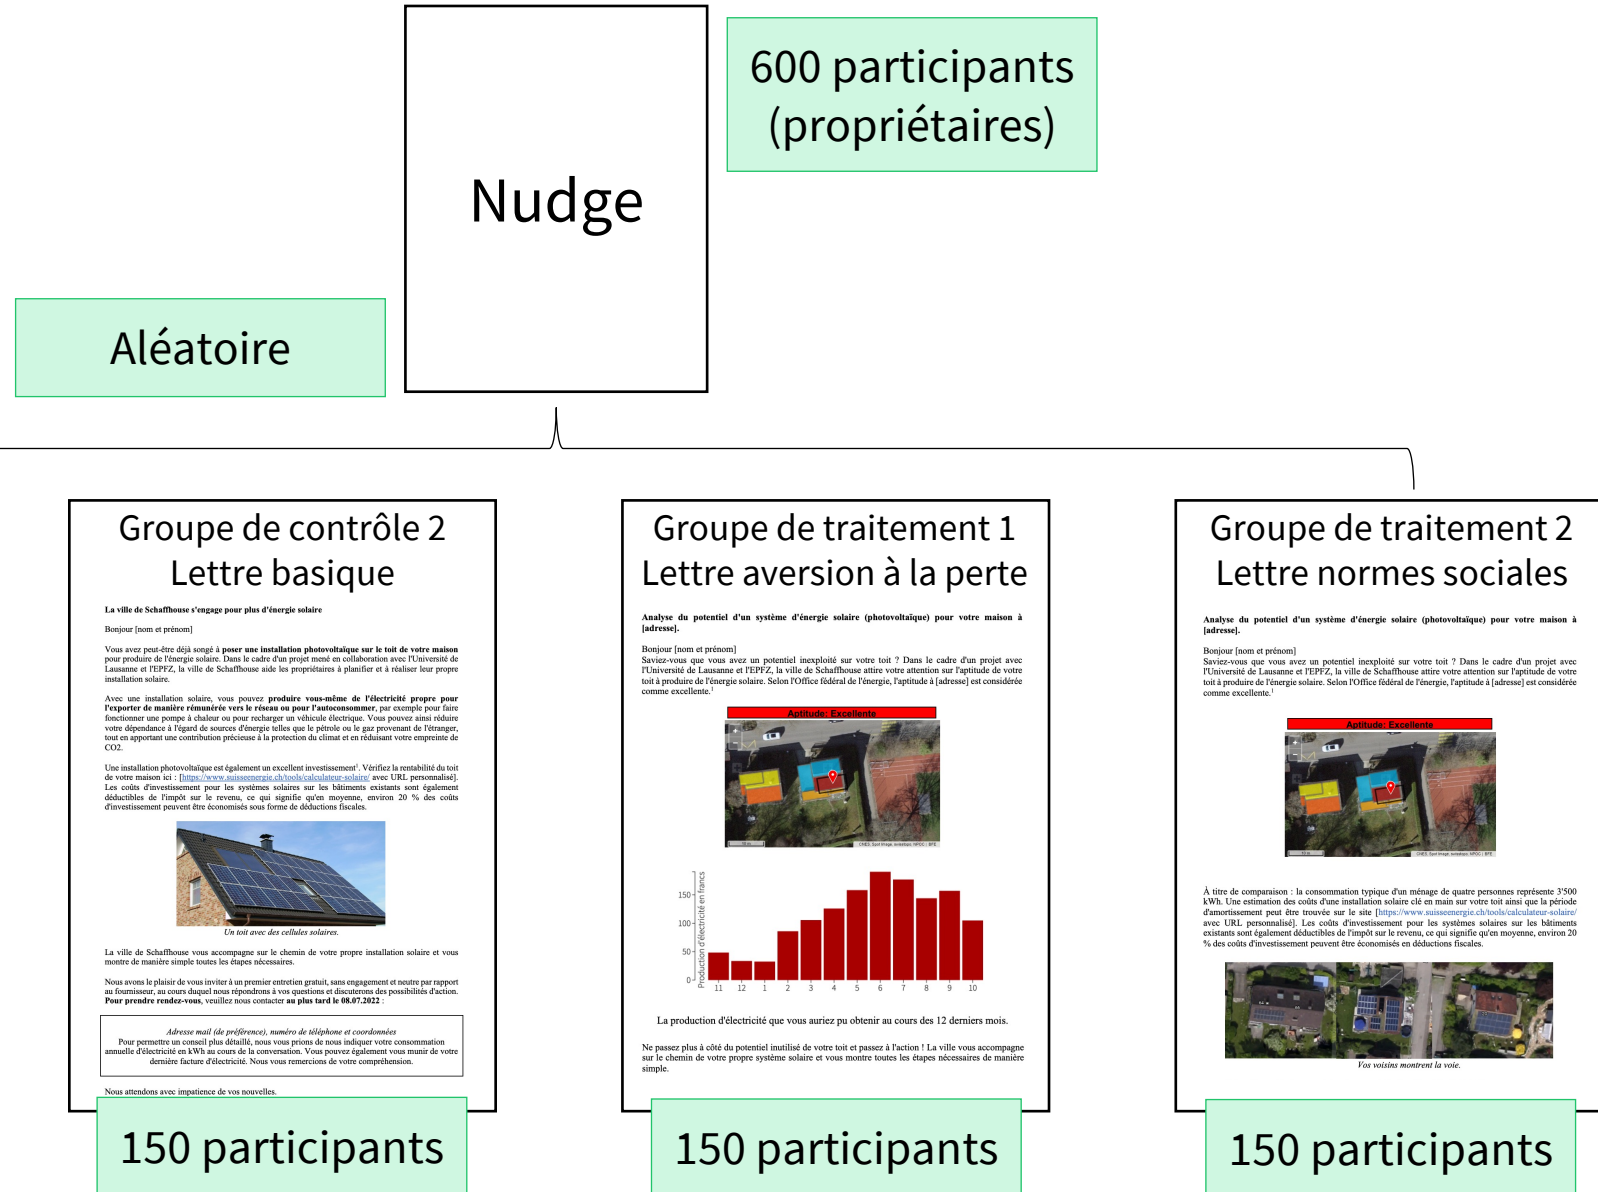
Nudge

600 participants (propriétaires)

Aléatoire

Groupe de contrôle 2
Lettre basique

La ville de Schaffhouse s'engage pour plus d'énergie solaire

Bonjour [nom et prénom]

Vous avez peut-être déjà songé à poser une installation photovoltaïque sur le toit de votre maison pour produire de l'énergie solaire. Dans le cadre d'un projet mené en collaboration avec l'Université de Lausanne et l'EPFZ, la ville de Schaffhouse aide les propriétaires à planifier et à réaliser leur propre installation solaire.

Avec une installation solaire, vous pouvez produire vous-même de l'électricité propre pour l'exporter de manière rémunérée vers le réseau ou pour l'autoconsommer, par exemple pour faire fonctionner une pompe à chaleur ou pour recharger un véhicule électrique. Vous pouvez ainsi réduire votre dépendance à l'égard de sources d'énergie telles que le pétrole ou le gaz provenant de l'étranger, tout en apportant une contribution précieuse à la protection du climat et en réduisant votre empreinte de CO2.

Une installation photovoltaïque est également un excellent investissement¹. Vérifiez la rentabilité du toit de votre maison ici : [https://www.suisseenergie.ch/tools/calculateur-solaire/ avec URL personnalisé]. Les coûts d'investissement pour les systèmes solaires sur les bâtiments existants sont également déductibles de l'impôt sur le revenu, ce qui signifie qu'en moyenne, environ 20 % des coûts d'investissement peuvent être économisés sous forme de déductions fiscales.

Un toit avec des cellules solaires.

La ville de Schaffhouse vous accompagne sur le chemin de votre propre installation solaire et vous montre de manière simple toutes les étapes nécessaires.

Nous avons le plaisir de vous inviter à un premier entretien gratuit, sans engagement et neutre par rapport au fournisseur, au cours duquel nous répondrons à vos questions et discuterons des possibilités d'action. Pour prendre rendez-vous, veuillez nous contacter au plus tard le 08.07.2022 :

Adresse mail (de préférence), numéro de téléphone et coordonnées
Pour permettre un conseil plus détaillé, nous vous prions de nous indiquer votre consommation annuelle d'électricité en kWh au cours de la conversation. Vous pouvez également vous munir de votre dernière facture d'électricité. Nous vous remercions de votre compréhension.

Nous attendons avec impatience de vos nouvelles.

150 participants

Groupe de traitement 1
Lettre aversion à la perte

Analyse du potentiel d'un système d'énergie solaire (photovoltaïque) pour votre maison à [adresse].

Bonjour [nom et prénom]
Saviez-vous que vous avez un potentiel inexploité sur votre toit ? Dans le cadre d'un projet avec l'Université de Lausanne et l'EPFZ, la ville de Schaffhouse attire votre attention sur l'aptitude de votre toit à produire de l'énergie solaire. Selon l'Office fédéral de l'énergie, l'aptitude à [adresse] est considérée comme excellente.¹

Aptitude: Excellente

Production d'électricité en francs
150
100
50
0
11 12 1 2 3 4 5 6 7 8 9 10

La production d'électricité que vous auriez pu obtenir au cours des 12 derniers mois.

Ne passez plus à côté du potentiel inutilisé de votre toit et passez à l'action ! La ville vous accompagne sur le chemin de votre propre système solaire et vous montre toutes les étapes nécessaires de manière simple.

150 participants

Groupe de traitement 2
Lettre normes sociales

Analyse du potentiel d'un système d'énergie solaire (photovoltaïque) pour votre maison à [adresse].

Bonjour [nom et prénom]
Saviez-vous que vous avez un potentiel inexploité sur votre toit ? Dans le cadre d'un projet avec l'Université de Lausanne et l'EPFZ, la ville de Schaffhouse attire votre attention sur l'aptitude de votre toit à produire de l'énergie solaire. Selon l'Office fédéral de l'énergie, l'aptitude à [adresse] est considérée comme excellente.¹

Aptitude: Excellente

À titre de comparaison : la consommation typique d'un ménage de quatre personnes représente 3'500 kWh. Une estimation des coûts d'une installation solaire clé en main sur votre toit ainsi que la période d'amortissement peut être trouvée sur le site [https://www.suisseenergie.ch/tools/calculateur-solaire/ avec URL personnalisé]. Les coûts d'investissement pour les systèmes solaires sur les bâtiments existants sont également déductibles de l'impôt sur le revenu, ce qui signifie qu'en moyenne, environ 20 % des coûts d'investissement peuvent être économisés en déductions fiscales.

Vos voisins montrent la voie.

150 participants